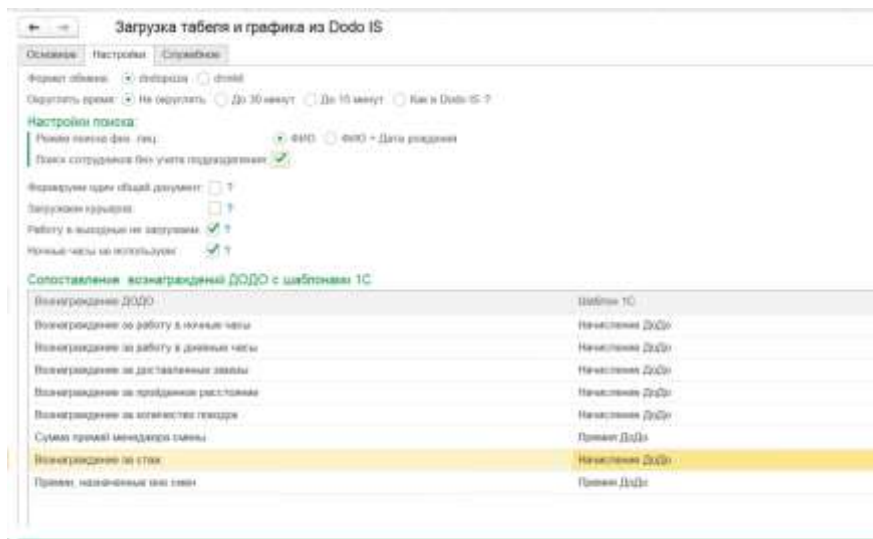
Загрузка табеля и графика из Dodo IS

Основное | Настройки | Служебное

Формат обмена: dodopizza drinkit

Округлять время: Не округлять До 30 минут До 15 минут Как в Dodo IS ?

Настройки поиска:

Режим поиска физ. лиц: ФИО ФИО + Дата рождения

Поиск сотрудников без учета подразделения

Формировать один общий документ ?

Загружать курьеров ?

Работу в выходные не загружать ?

Ночные часы не использовать ?

Сопоставления вознаграждений ДОДО с шаблонами 1С

| Вознаграждение ДОДО | Шаблон 1С |
|---|---|
| Вознаграждение за работу в ночные часы | Начисления ДоДо |
| Вознаграждение за работу в дневные часы | Начисления ДоДо |
| Вознаграждение за доставленные заказы | Начисления ДоДо |
| Вознаграждение за пройденное расстояние | Начисления ДоДо |
| Вознаграждение за количество поездок | Начисления ДоДо |
| Сумма премий менеджера смены | Премия ДоДо |
| Вознаграждение за стаж | Начисления ДоДо |
| Премии, назначенные вне смен | Премия ДоДо |